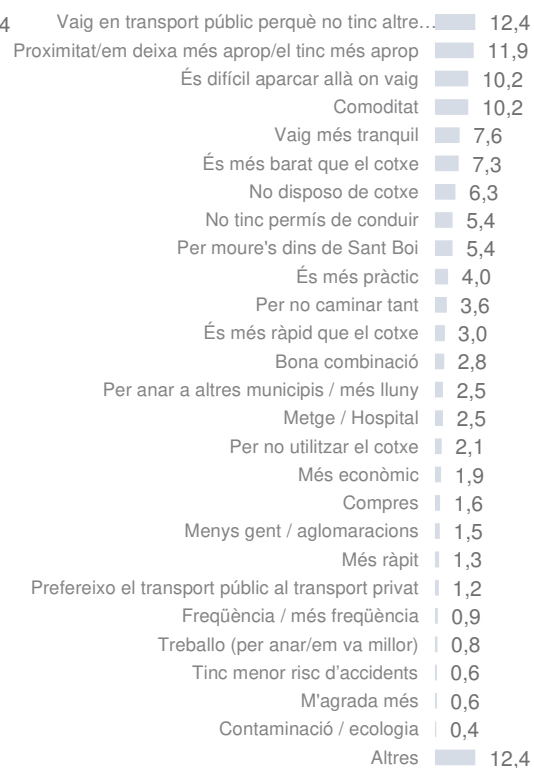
4
Vaig en transport públic perquè no tinc altre… 12,4
Proximitat/em deixa més aprop/el tinc més aprop 11,9
És difícil aparcar allà on vaig 10,2
Comoditat 10,2
Vaig més tranquil 7,6
És més barat que el cotxe 7,3
No disposo de cotxe 6,3
No tinc permís de conduir 5,4
Per moure's dins de Sant Boi 5,4
És més pràctic 4,0
Per no caminar tant 3,6
És més ràpid que el cotxe 3,0
Bona combinació 2,8
Per anar a altres municipis / més lluny 2,5
Metge / Hospital 2,5
Per no utilitzar el cotxe 2,1
Més econòmic 1,9
Compres 1,6
Menys gent / aglomaracions 1,5
Més ràpit 1,3
Prefereixo el transport públic al transport privat 1,2
Freqüència / més freqüència 0,9
Treballo (per anar/em va millor) 0,8
Tinc menor risc d'accidents 0,6
M'agrada més 0,6
Contaminació / ecologia 0,4
Altres 12,4